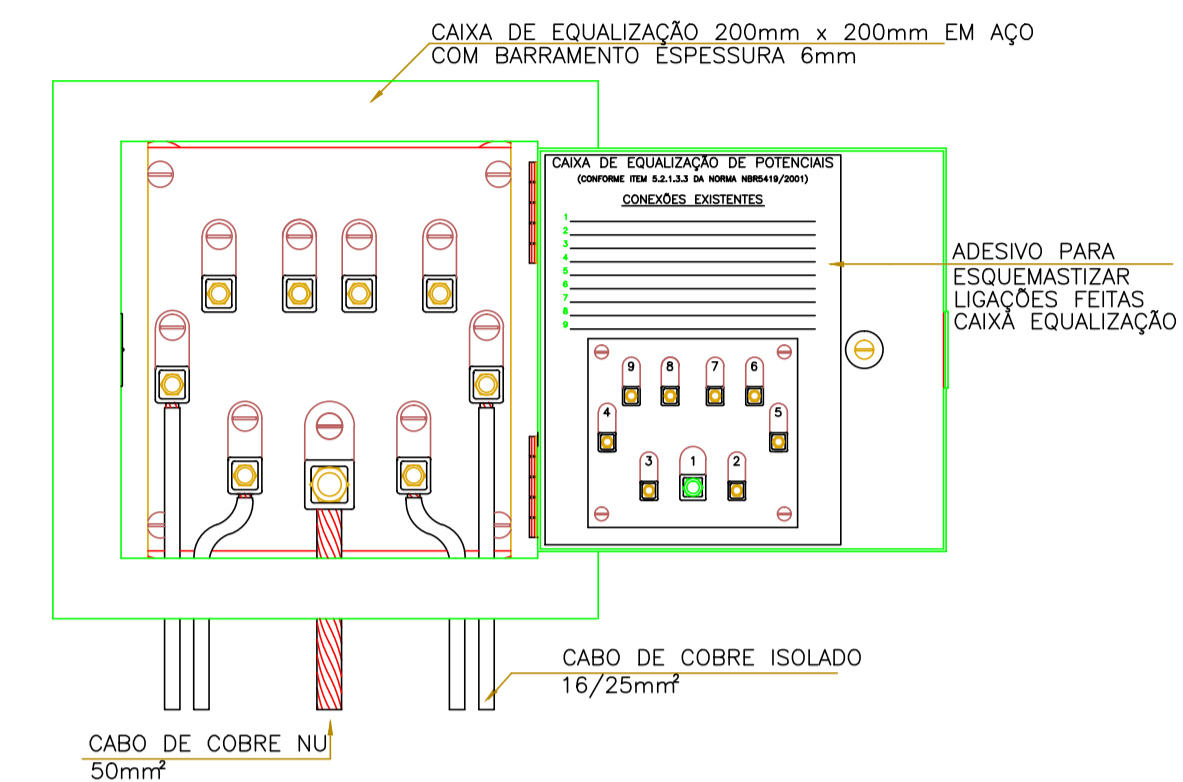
CAIXA DE EQUALIZAÇÃO 200mm x 200mm EM AÇO COM BARRAMENTO ESPESSURA 6mm

CAIXA DE EQUALIZAÇÃO DE POTENCIAIS
(CONFORME ITEM 5.2.1.3.3 DA NORMA NBR5419/2001)

CONEXÕES EXISTENTES

1
2
3
4
5
6
7
8
9

9 8 7 6
4 5
3 1 2

ADESIVO PARA ESQUEMASTIZAR LIGAÇÕES FEITAS CAIXA EQUALIZAÇÃO

CABO DE COBRE ISOLADO $16/25mm^2$

CABO DE COBRE NU $50mm^2$